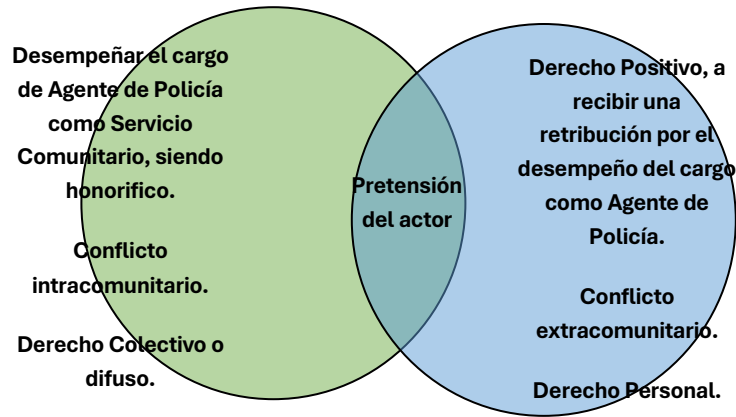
Desempeñar el cargo de Agente de Policía como Servicio Comunitario, siendo honorifico.

Conflicto intracomunitario.

Derecho Colectivo o difuso.

Pretensión del actor

Derecho Positivo, a recibir una retribución por el desempeño del cargo como Agente de Policía.

Conflicto extracomunitario.

Derecho Personal.